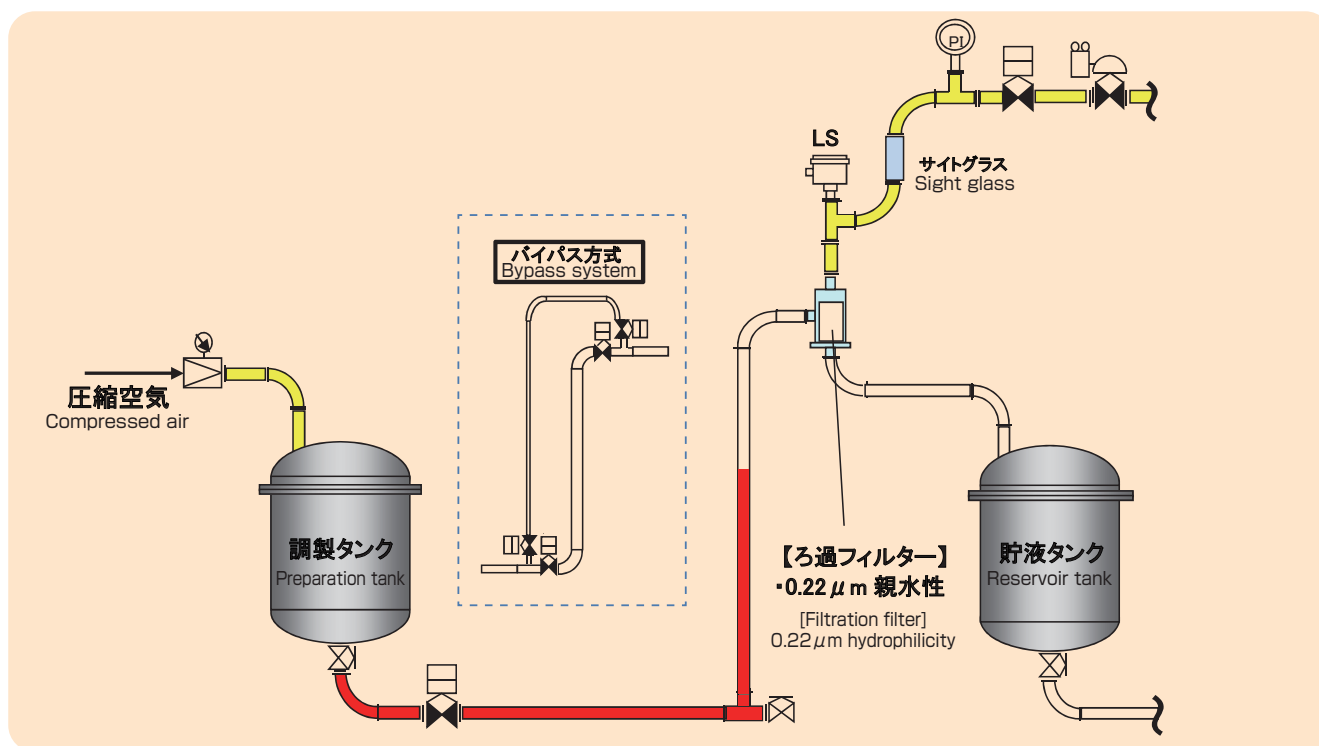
PI

LS

サイトグラス
Sight glass

バイパス方式
Bypass system

圧縮空気
Compressed air

調製タンク
Preparation tank

【ろ過フィルター】
・0.22$\mu$m 親水性

[Filtration filter]
0.22$\mu$m hydrophilicity

貯液タンク
Reservoir tank